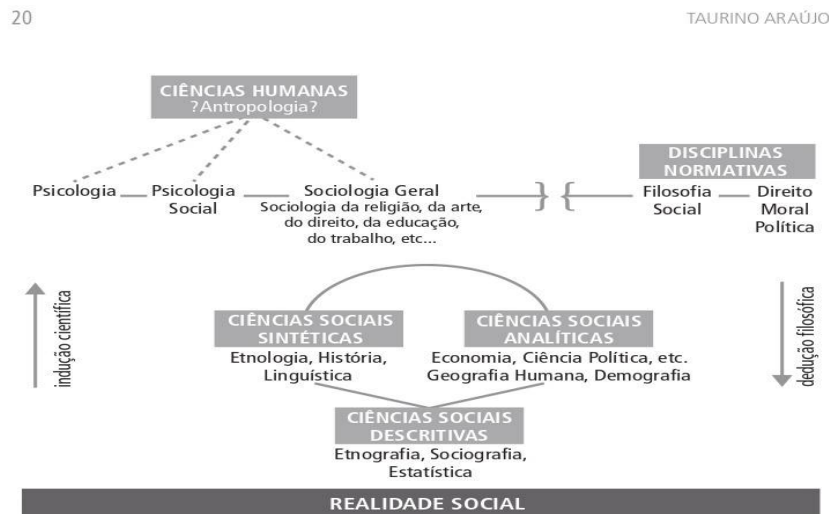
20

TAURINO ARAÚJO

CIÊNCIAS HUMANAS
?Antropologia?

DISCIPLINAS NORMATIVAS

Psicologia — Psicologia Social — Sociologia Geral
Sociologia da religião, da arte, do direito, da educação, do trabalho, etc...

Filosofia Social — Direito Moral Política

indução científica

dedução filosófica

CIÊNCIAS SOCIAIS SINTÉTICAS
Etnologia, História, Linguística

CIÊNCIAS SOCIAIS ANALÍTICAS
Economia, Ciência Política, etc. Geografia Humana, Demografia

CIÊNCIAS SOCIAIS DESCRITIVAS
Etnografia, Sociografia, Estatística

REALIDADE SOCIAL